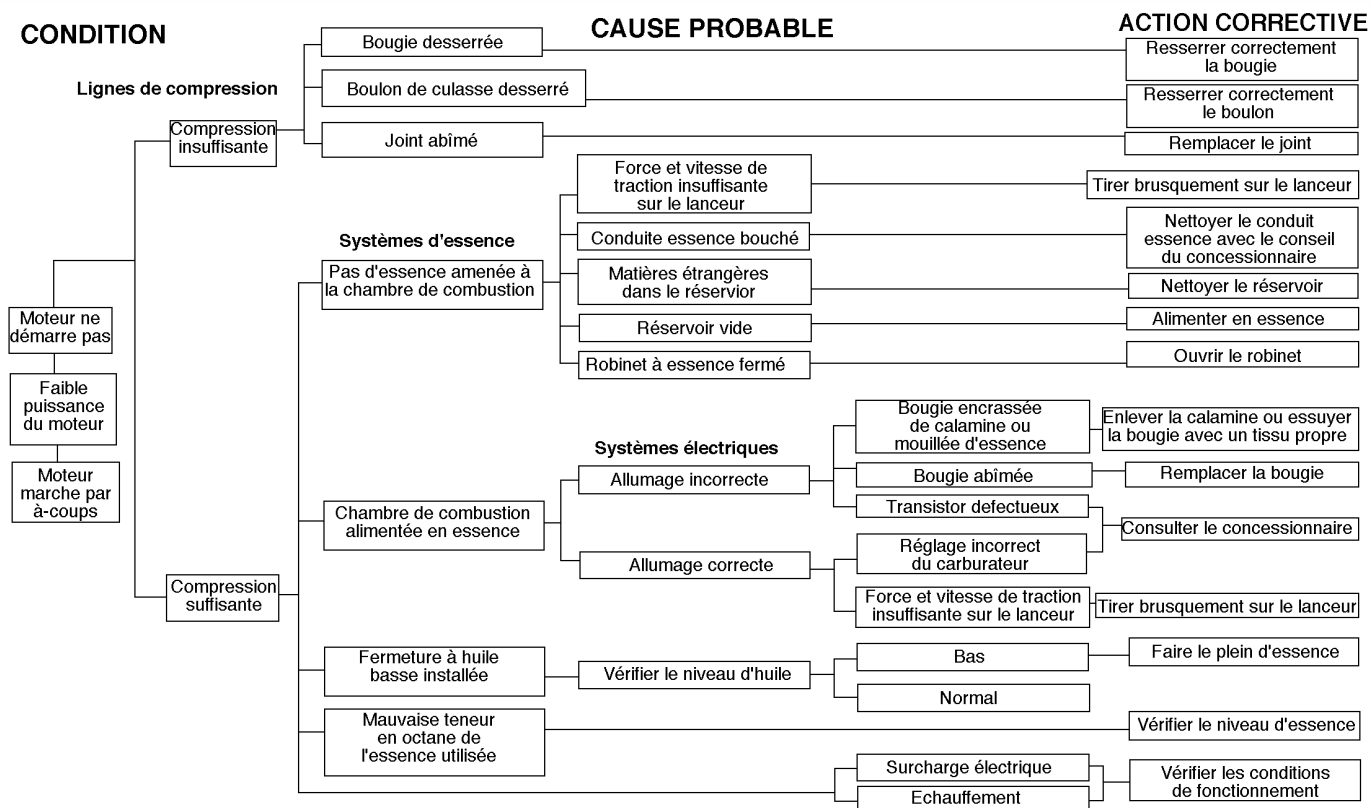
CONDITION

CAUSE PROBABLE

ACTION CORRECTIVE

Lignes de compression

Bougie desserrée

Resserrer correctement la bougie

Boulon de culasse desserré

Resserrer correctement le boulon

Compression insuffisante

Joint abîmé

Remplacer le joint

Force et vitesse de traction insuffisante sur le lanceur

Tirer brusquement sur le lanceur

Systèmes d'essence

Conduite essence bouché

Nettoyer le conduit essence avec le conseil du concessionnaire

Pas d'essence amenée à la chambre de combustion

Matières étrangères dans le réservior

Nettoyer le réservoir

Moteur ne démarre pas

Réservoir vide

Alimenter en essence

Robinet à essence fermé

Ouvrir le robinet

Faible puissance du moteur

Bougie encrassée de calamine ou mouillée d'essence

Enlever la calamine ou essuyer la bougie avec un tissu propre

Systèmes électriques

Moteur marche par à-coups

Allumage incorrecte

Bougie abîmée

Remplacer la bougie

Transistor defectueux

Chambre de combustion alimentée en essence

Consulter le concessionnaire

Réglage incorrect du carburateur

Allumage correcte

Compression suffisante

Force et vitesse de traction insuffisante sur le lanceur

Tirer brusquement sur le lanceur

Fermeture à huile basse installée

Vérifier le niveau d'huile

Bas

Faire le plein d'essence

Normal

Mauvaise teneur en octane de l'essence utilisée

Vérifier le niveau d'essence

Surcharge électrique

Vérifier les conditions de fonctionnement

Echauffement